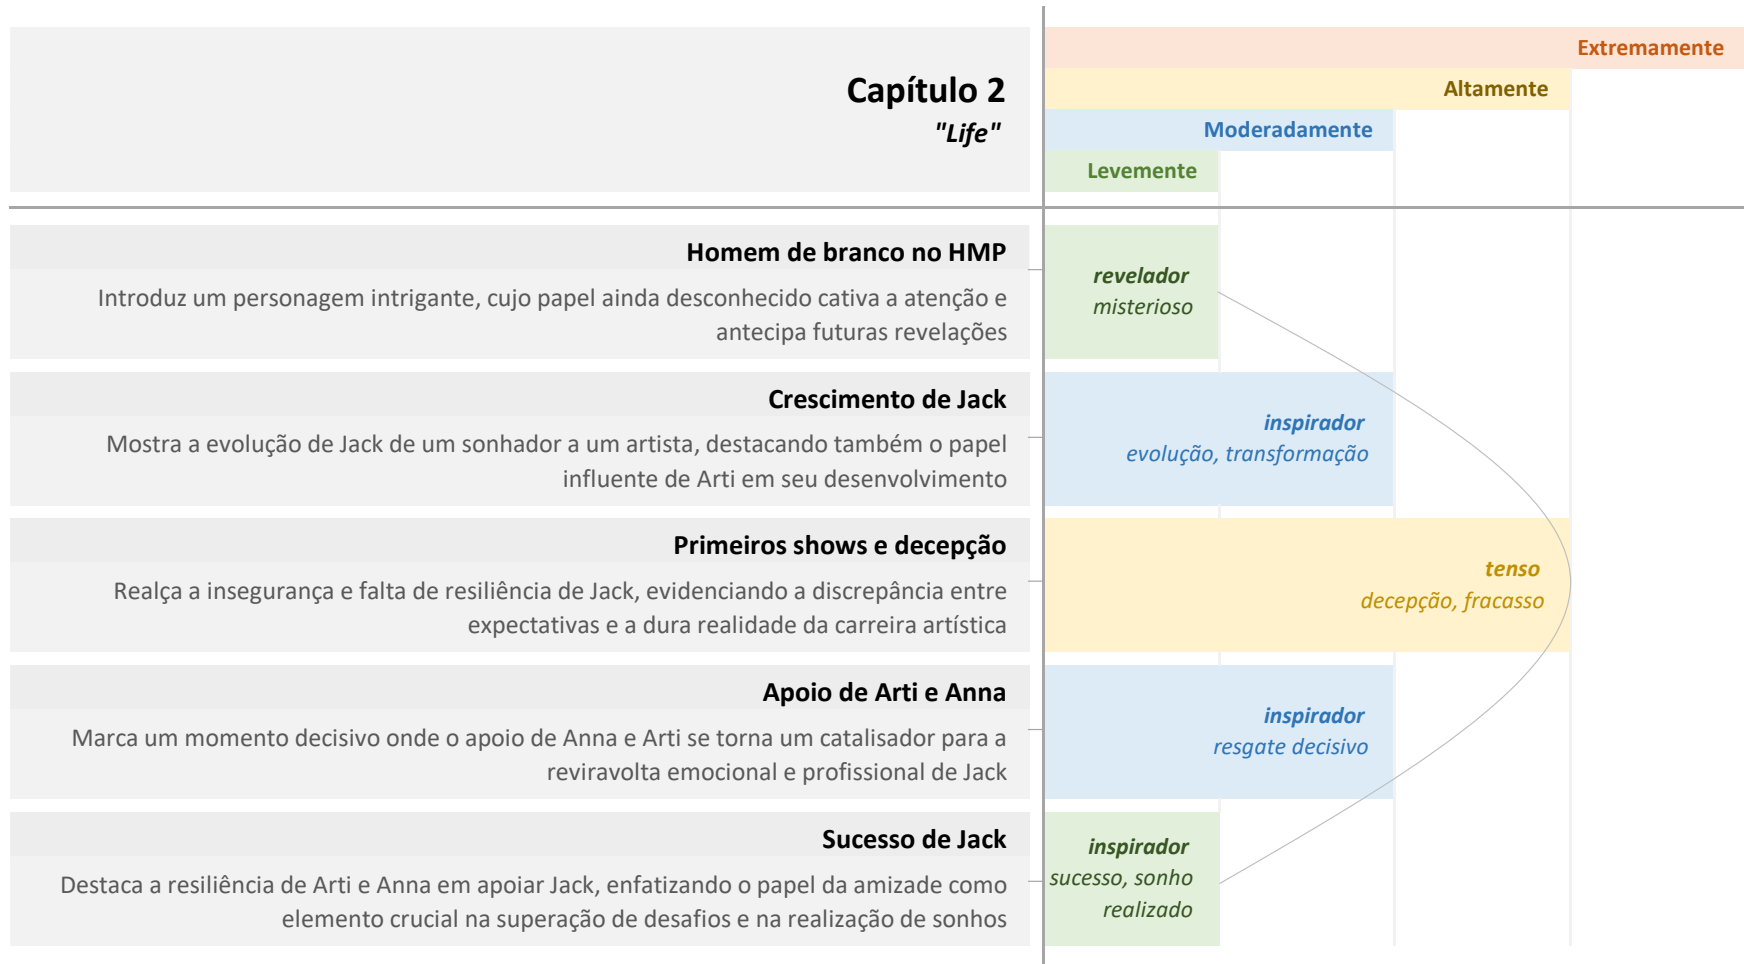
Capítulo 2
"Life"

Extremamente
Altamente
Moderadamente
Levemente

Homem de branco no HMP
Introduz um personagem intrigante, cujo papel ainda desconhecido cativa a atenção e antecipa futuras revelações

revelador
misterioso

Crescimento de Jack
Mostra a evolução de Jack de um sonhador a um artista, destacando também o papel influente de Arti em seu desenvolvimento

inspirador
evolução, transformação

Primeiros shows e decepção
Realça a insegurança e falta de resiliência de Jack, evidenciando a discrepância entre expectativas e a dura realidade da carreira artística

tenso
decepção, fracasso

Apoio de Arti e Anna
Marca um momento decisivo onde o apoio de Anna e Arti se torna um catalisador para a reviravolta emocional e profissional de Jack

inspirador
resgate decisivo

Sucesso de Jack
Destaca a resiliência de Arti e Anna em apoiar Jack, enfatizando o papel da amizade como elemento crucial na superação de desafios e na realização de sonhos

inspirador
sucesso, sonho realizado